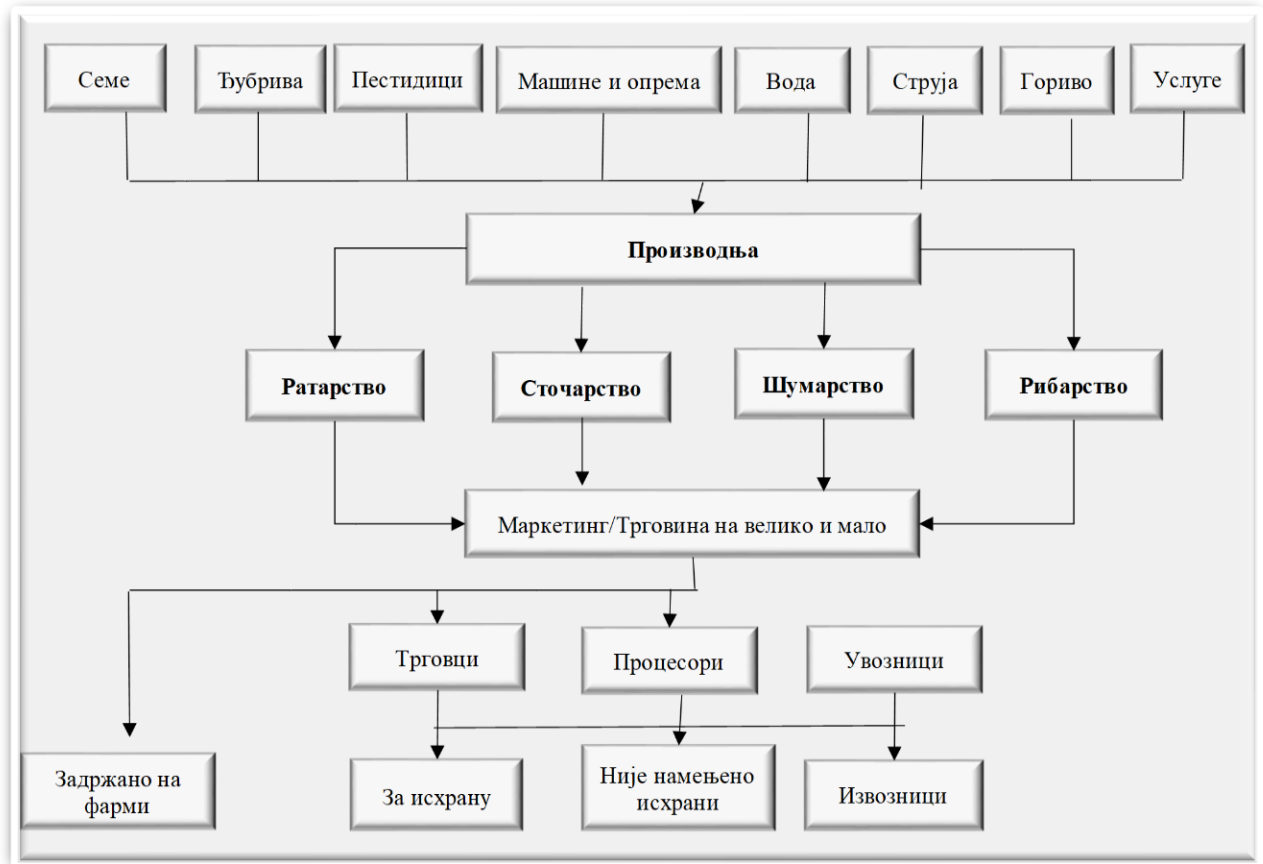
Семе

Ђубрива

Пестидици

Машине и опрема

Вода

Струја

Гориво

Услуге

Производња

Ратарство

Сточарство

Шумарство

Рибарство

Маркетинг/Трговина на велико и мало

Трговци

Процесори

Увозници

Задржано на фарми

За исхрану

Није намењено исхрани

Извозници